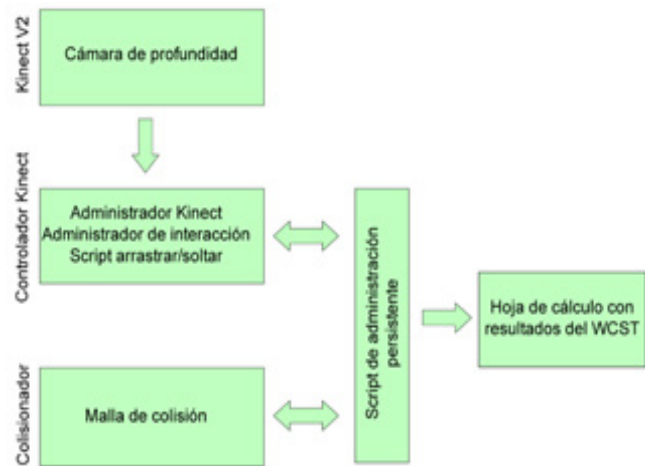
Kinect V2

Cámara de profundidad

Controlador Kinect

Administrador Kinect
Administrador de interacción
Script arrastrar/soltar

Script de administración persistente

Hoja de cálculo con resultados del WCST

Colisionador

Malla de colisión